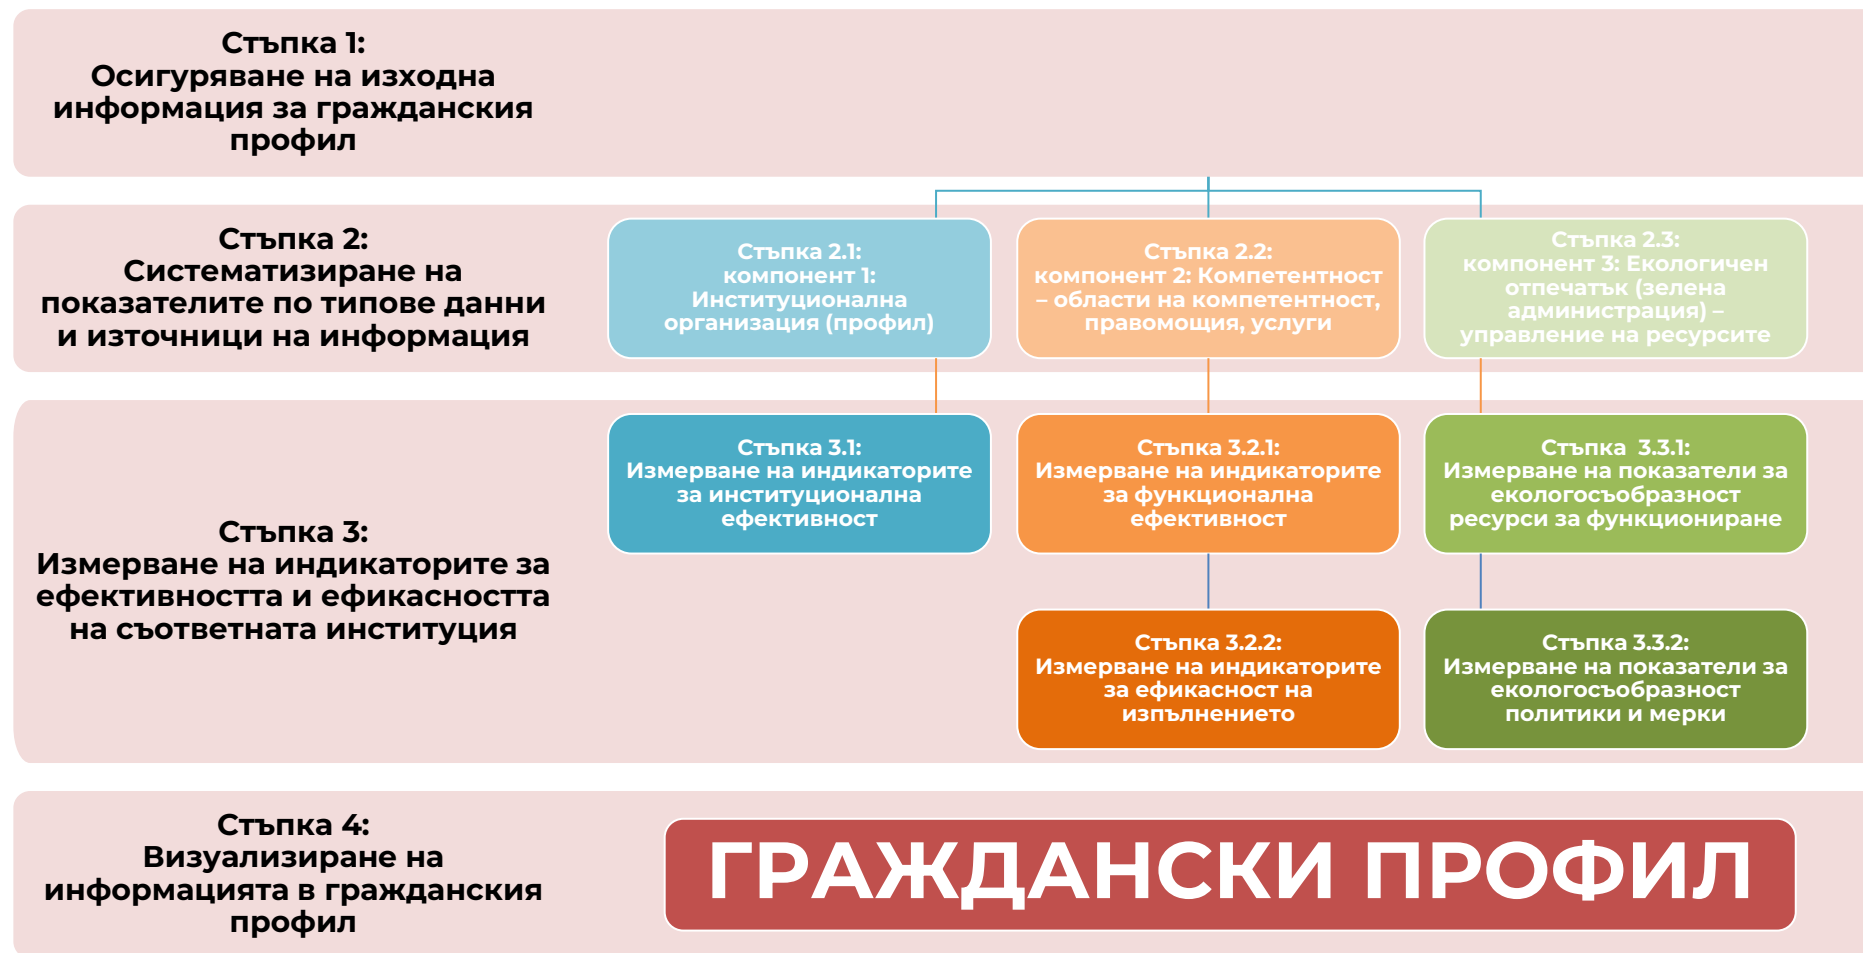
Стъпка 1:
Осигуряване на изходна информация за гражданския профил

Стъпка 2:
Систематизиране на показателите по типове данни и източници на информация

Стъпка 2.1:
компонент 1:
Институционална организация (профил)

Стъпка 2.2:
компонент 2: Компетентност – области на компетентност, правомощия, услуги

Стъпка 2.3:
компонент 3: Екологичен отпечатък (зелена администрация) – управление на ресурсите

Стъпка 3:
Измерване на индикаторите за ефективността и ефикасността на съответната институция

Стъпка 3.1:
Измерване на индикаторите за институционална ефективност

Стъпка 3.2.1:
Измерване на индикаторите за функционална ефективност

Стъпка 3.3.1:
Измерване на показатели за екологосъобразност ресурси за функциониране

Стъпка 3.2.2:
Измерване на индикаторите за ефикасност на изпълнението

Стъпка 3.3.2:
Измерване на показатели за екологосъобразност политики и мерки

Стъпка 4:
Визуализиране на информацията в гражданския профил

ГРАЖДАНСКИ ПРОФИЛ